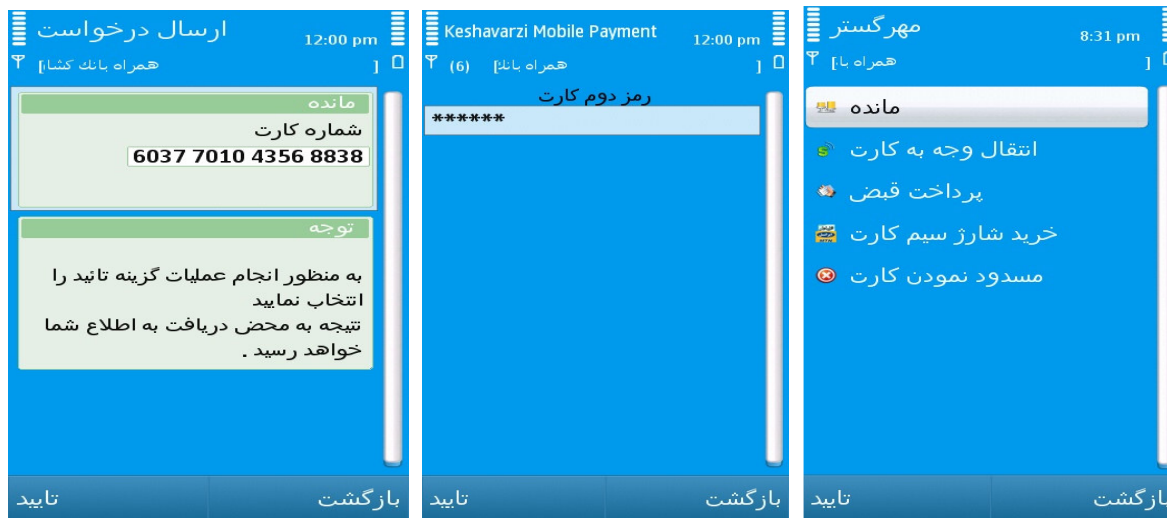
ارسال درخواست
12:00 pm
همراه بانک کشاورزی

مانده
شماره کارت
6037 7010 4356 8838

توجه
به منظور انجام عملیات گزینه تائید را انتخاب نمایید
نتیجه به محض دریافت به اطلاع شما خواهد رسید .

تایید
بازگشت

Keshavarzi Mobile Payment
12:00 pm
(6) همراه بانک

رمز دوم کارت
******

تایید
بازگشت

مهرگستر
8:31 pm
همراه با

مانده
انتقال وجه به کارت
پرداخت قبض
خرید شارژ سیم کارت
مسدود نمودن کارت

تایید
بازگشت